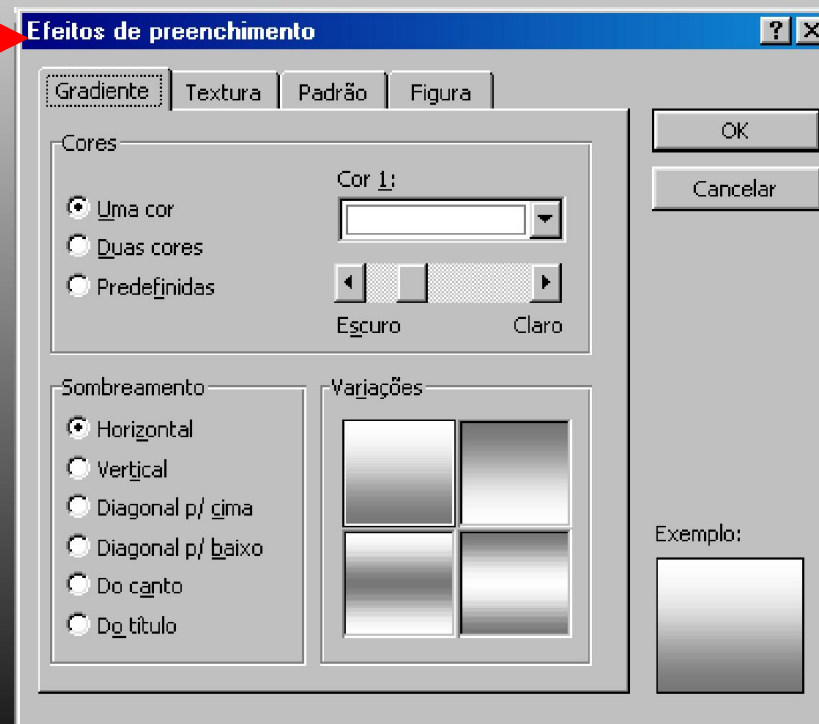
Efeitos de preenchimento

?

Gradiente | Textura | Padrão | Figura

OK

Cancelar

Cores

Cor 1:

Uma cor

Duas cores

Predefinidas

Escuro

Claro

Sombreamento

Horizontal

Vertical

Diagonal p/ cima

Diagonal p/ baixo

Do canto

Do título

Variações

Exemplo: